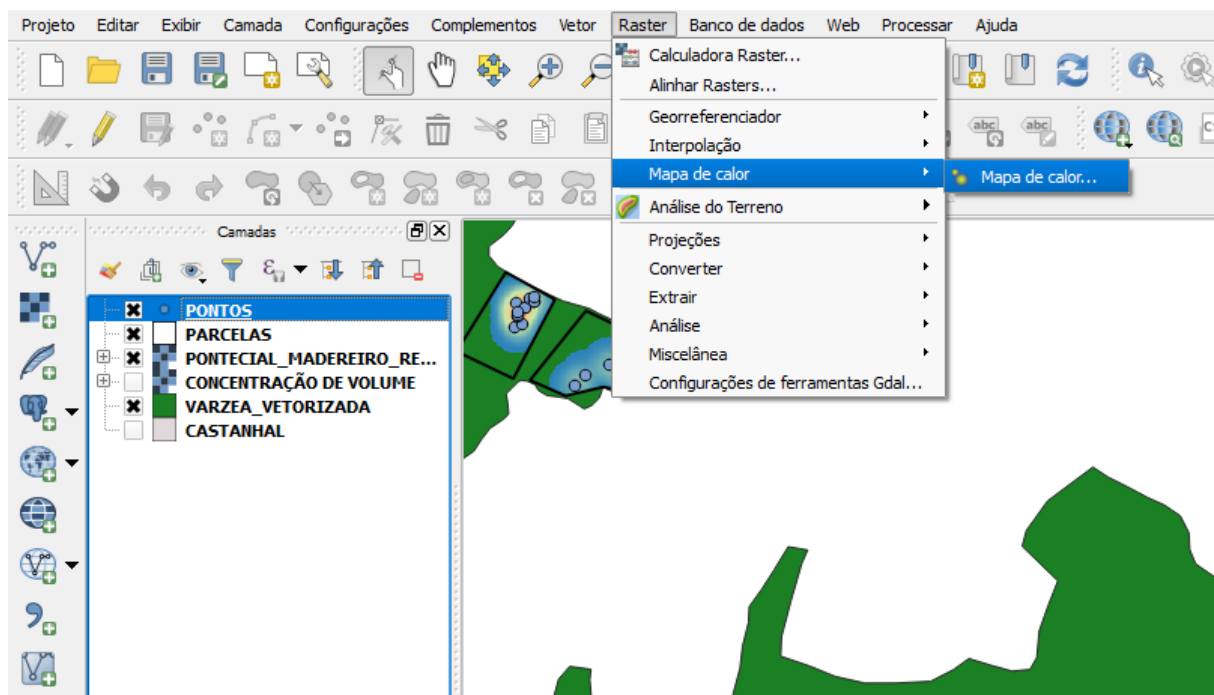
Projeto Editar Exibir Camada Configurações Complementos Vetor Raster Banco de dados Web Processar Ajuda

Calculadora Raster...
Alinhar Rasters...
Georreferenciador
Interpolação
Mapa de calor
Mapa de calor...
Análise do Terreno
Projeções
Converter
Extrair
Análise
Miscelânea
Configurações de ferramentas Gdal...

Camadas

PONTOS
PARCELAS
PONTECIAL_MADEREIRO_RE...
CONCENTRAÇÃO DE VOLUME
VARZEA_VETORIZADA
CASTANHAL